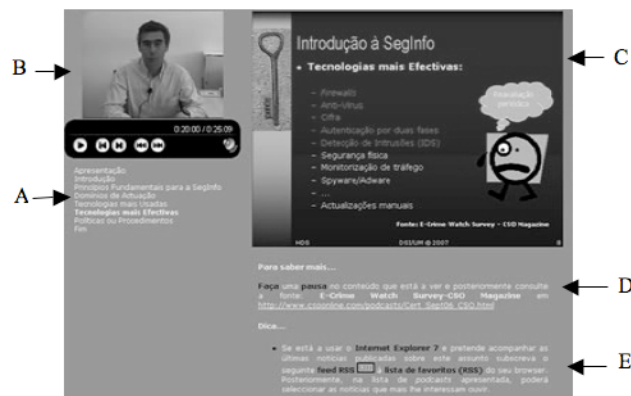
B

C

A

D

E

0:20:00 / 0:25:09

Apresentação
Introdução
Princípios Fundamentais para a SegInfo
Domínios de Actuação
Tecnologias mais Usadas
Tecnologias mais Efectivas
Políticas ou Procedimentos
Fim

Introdução à SegInfo

• Tecnologias mais Efectivas:

– Firewall
– Anti-Vírus
– Cifra
– Autenticação por duas fases
– Detecção de Intrusões (IDS)
– Segurança física
– Monitorização de tráfego
– Spyware/Adware
– ...
– Actualizações manuais

Actualização periódica

Fonte: E-Crime Watch Survey – CSO Magazine

HDS DSI/UM @ 2007 8

Para saber mais...

Faça uma pausa no conteúdo que está a ver e posteriormente consulte a fonte: E-Crime Watch Survey-CSO Magazine em http://www.csoonline.com/podcasts/Cert_Sept06_CSO.html

Dica...

• Se está a usar o Internet Explorer 7 e pretende acompanhar as últimas notícias publicadas sobre este assunto subscreva o seguinte feed RSS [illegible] à lista de favoritos (RSS) do seu browser. Posteriormente, na lista de podcasts apresentada, poderá seleccionar as notícias que mais lhe interessam ouvir.